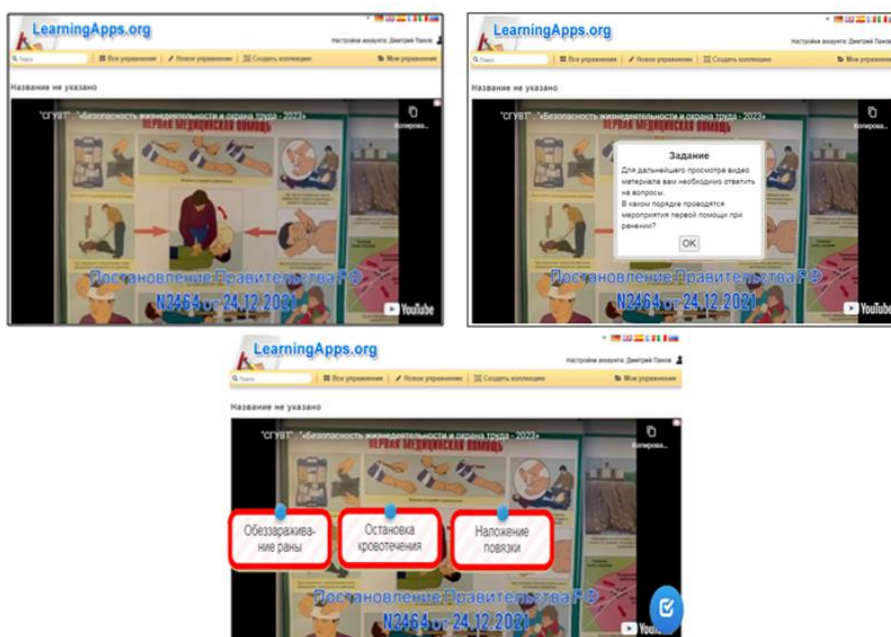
LearningApps.org
Настройки аккаунта: Дмитрий Панов
Q Поиск
Все упражнения
Новое упражнение
Создать коллекцию
Мои упражнения
Название не указано
"СГУВТ". «Безопасность жизнедеятельности и охрана труда - 2022»
Копирова...
ПЕРВАЯ МЕДИЦИНСКАЯ ПОМОЩЬ
Постановление Правительства РФ
N2464 от 24.12.2021
YouTube

LearningApps.org
Настройки аккаунта: Дмитрий Панов
Q Поиск
Все упражнения
Новое упражнение
Создать коллекцию
Мои упражнения
Название не указано
"СГУВТ". «Безопасность жизнедеятельности и охрана труда - 2022»
Копирова...
Задание
Для дальнейшего просмотра видео материала вам необходимо ответить на вопросы.
В каком порядке проводятся мероприятия первой помощи при ранении?
OK
Постановление Правительства РФ
N2464 от 24.12.2021
YouTube

LearningApps.org
Настройки аккаунта: Дмитрий Панов
Q Поиск
Все упражнения
Новое упражнение
Создать коллекцию
Мои упражнения
Название не указано
"СГУВТ". «Безопасность жизнедеятельности и охрана труда - 2022»
Копирова...
ПЕРВАЯ МЕДИЦИНСКАЯ ПОМОЩЬ
Обеззараживание раны
Остановка кровотечения
Наложение повязки
Постановление Правительства РФ
N2464 от 24.12.2021
YouTube